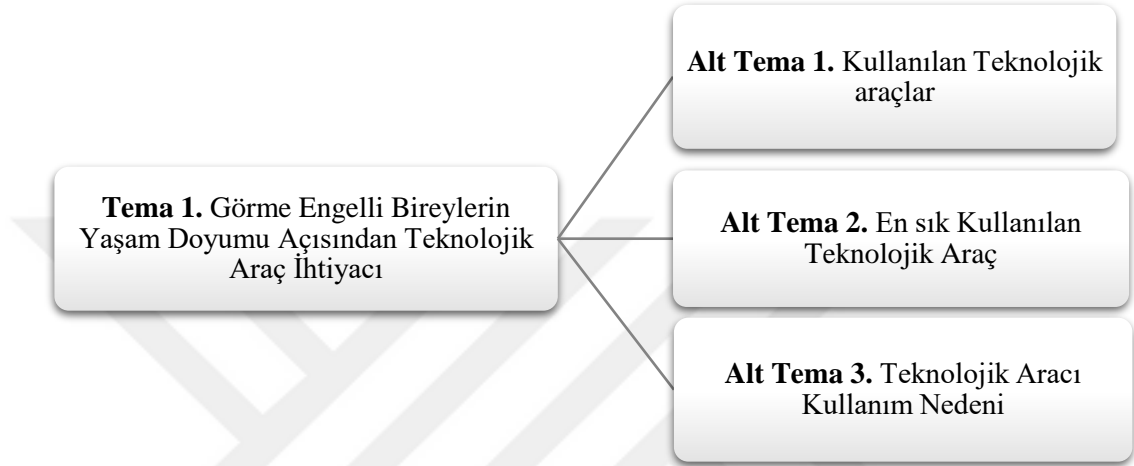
**Tema 1.** Görme Engelli Bireylerin Yaşam Doyumu Açısından Teknolojik Araç İhtiyacı

**Alt Tema 1.** Kullanılan Teknolojik araçlar

**Alt Tema 2.** En sık Kullanılan Teknolojik Araç

**Alt Tema 3.** Teknolojik Aracı Kullanım Nedeni